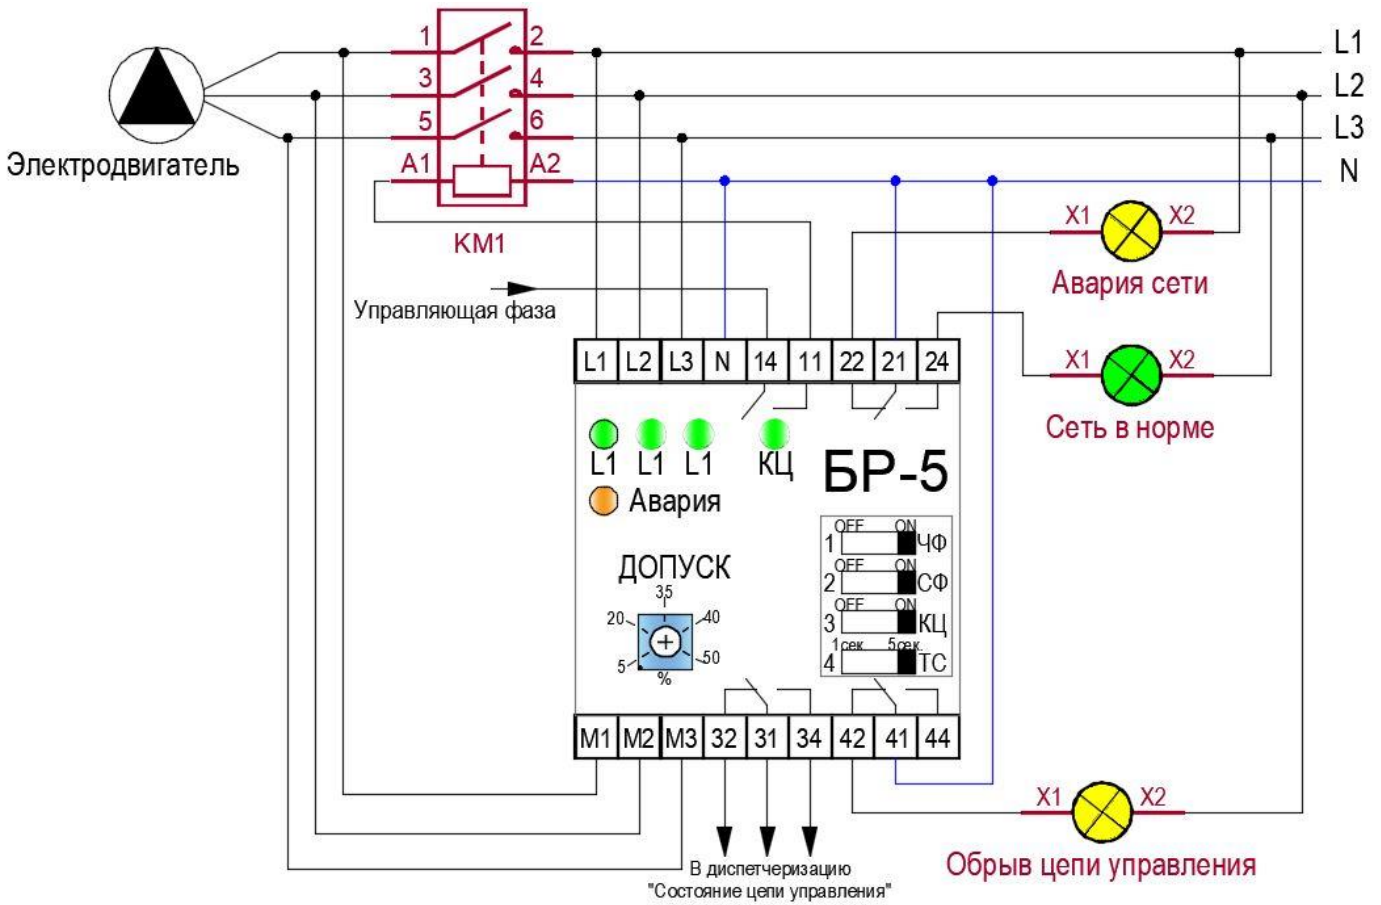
1
2
3
4
5
6
A1
A2
KM1
L1
L2
L3
N
Электродвигатель
X1
X2
Авария сети
Управляющая фаза
X1
X2
Сеть в норме
L1 L2 L3 N 14 11 22 21 24
L1 L1 L1 КЦ
БР-5
Авария
OFF ON
1 ЧФ
OFF ON
2 СФ
OFF ON
3 КЦ
1сек 5сек
4 ТС
ДОПУСК
35
20
40
5
50
%
M1 M2 M3 32 31 34 42 41 44
X1
X2
Обрыв цепи управления
В диспетчеризацию
"Состояние цепи управления"